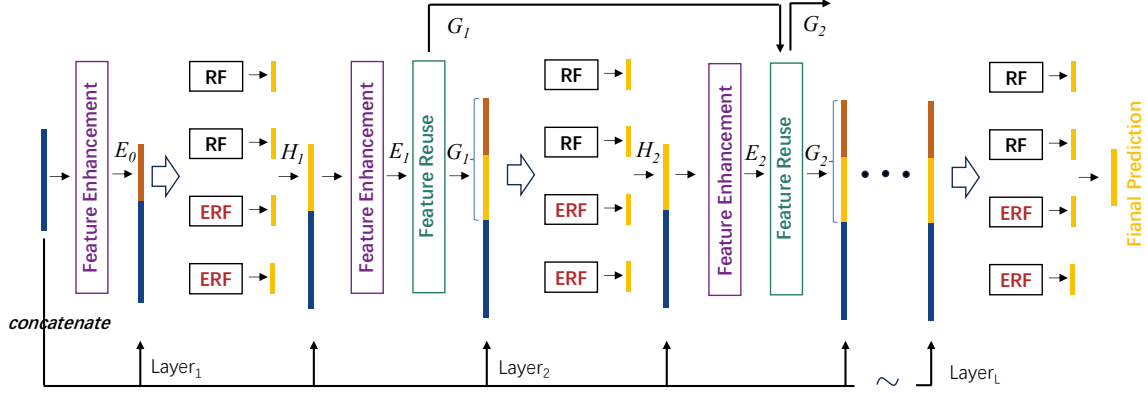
$G_1$

$G_2$

Feature Enhancement

$E_0$

RF

RF

ERF

ERF

$H_1$

Feature Enhancement

$E_1$

Feature Reuse

$G_1$

RF

RF

ERF

ERF

$H_2$

Feature Enhancement

$E_2$

Feature Reuse

$G_2$

RF

RF

ERF

ERF

Fianal Prediction

concatenate

Layer$_1$

Layer$_2$

$\sim$

Layer$_L$